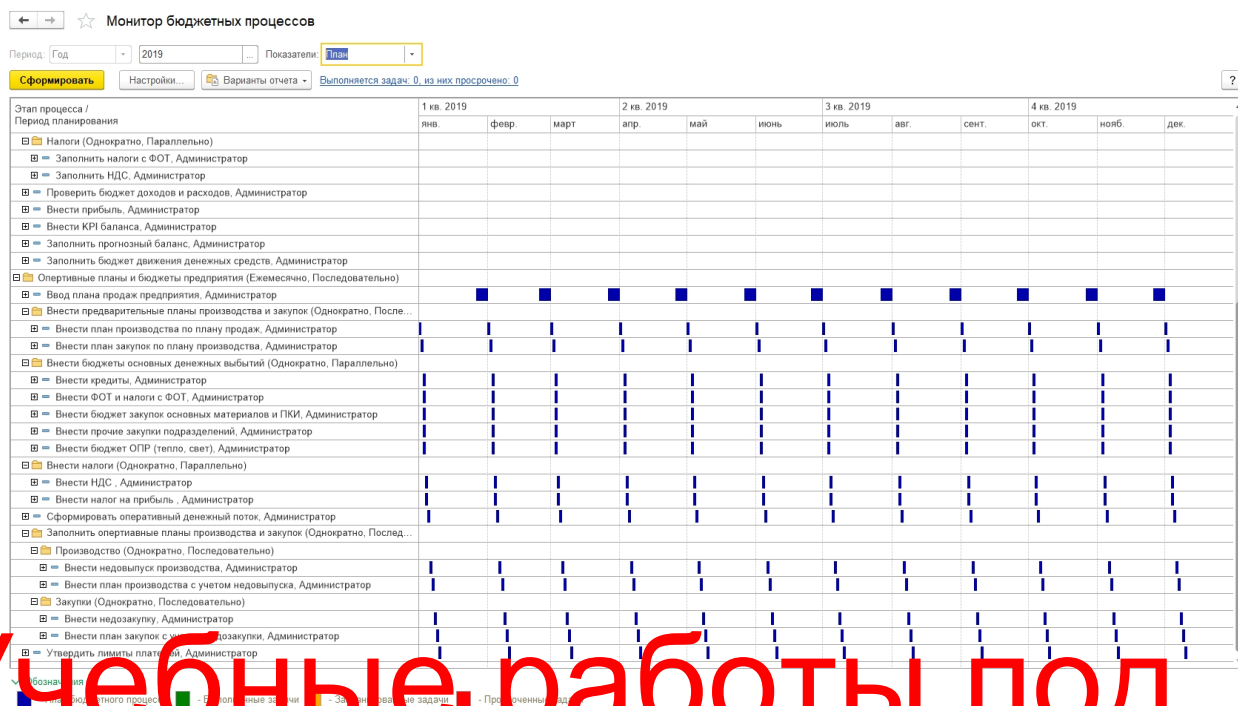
Монитор бюджетных процессов

Период: Год 2019 ... Показатели: План

Сформировать Настройки... Варианты отчета Выполняется задач: 0, из них просрочено: 0 ?

| Этап процесса / Период планирования | 1 кв. 2019 янв. | февр. | март | 2 кв. 2019 апр. | май | июнь | 3 кв. 2019 июль | авг. | сент. | 4 кв. 2019 окт. | нояб. | дек. |
|---|---|---|---|---|---|---|---|---|---|---|---|---|
| Налоги (Однократно, Параллельно) | | | | | | | | | | | | |
| Заполнить налоги с ФОТ, Администратор | | | | | | | | | | | | |
| Заполнить НДС, Администратор | | | | | | | | | | | | |
| Проверить бюджет доходов и расходов, Администратор | | | | | | | | | | | | |
| Внести прибыль, Администратор | | | | | | | | | | | | |
| Внести KPI баланса, Администратор | | | | | | | | | | | | |
| Заполнить прогнозный баланс, Администратор | | | | | | | | | | | | |
| Заполнить бюджет движения денежных средств, Администратор | | | | | | | | | | | | |
| Опертивные планы и бюджеты предприятия (Ежемесячно, Последовательно) | | | | | | | | | | | | |
| Ввод плана продаж предприятия, Администратор | | | | | | | | | | | | |
| Внести предварительные планы производства и закупок (Однократно, Послед... | | | | | | | | | | | | |
| Внести план производства по плану продаж, Администратор | | | | | | | | | | | | |
| Внести план закупок по плану производства, Администратор | | | | | | | | | | | | |
| Внести бюджеты основных денежных выбытий (Однократно, Параллельно) | | | | | | | | | | | | |
| Внести кредиты, Администратор | | | | | | | | | | | | |
| Внести ФОТ и налоги с ФОТ, Администратор | | | | | | | | | | | | |
| Внести бюджет закупок основных материалов и ПКИ, Администратор | | | | | | | | | | | | |
| Внести прочие закупки подразделений, Администратор | | | | | | | | | | | | |
| Внести бюджет ОПР (тепло, свет), Администратор | | | | | | | | | | | | |
| Внести налоги (Однократно, Параллельно) | | | | | | | | | | | | |
| Внести НДС , Администратор | | | | | | | | | | | | |
| Внести налог на прибыль , Администратор | | | | | | | | | | | | |
| Сформировать оперативный денежный поток, Администратор | | | | | | | | | | | | |
| Заполнить опертивные планы производства и закупок (Однократно, Послед... | | | | | | | | | | | | |
| Производство (Однократно, Последовательно) | | | | | | | | | | | | |
| Внести недовыпуск производства, Администратор | | | | | | | | | | | | |
| Внести план производства с учетом недовыпуска, Администратор | | | | | | | | | | | | |
| Закупки (Однократно, Последовательно) | | | | | | | | | | | | |
| Внести недозакупку, Администратор | | | | | | | | | | | | |
| Внести план закупок с у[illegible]дозакупки, Администратор | | | | | | | | | | | | |
| Утвердить лимиты плате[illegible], Администратор | | | | | | | | | | | | |

Обозначения
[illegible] бюджетного процесс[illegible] - Выполненные задачи - Запланированные задачи - Просроченные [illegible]

учебные работы под